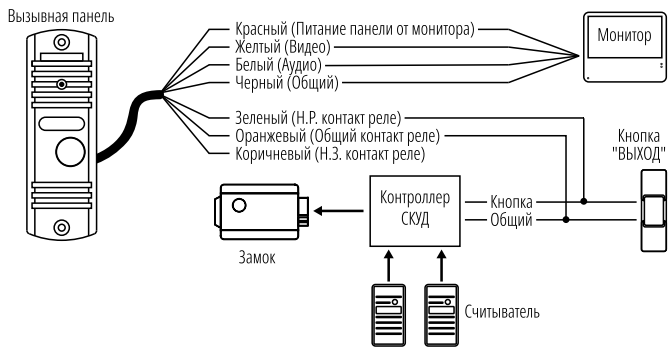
Вызывная панель

Красный (Питание панели от монитора)
Желтый (Видео)
Белый (Аудио)
Черный (Общий)

Монитор

Зеленый (Н.Р. контакт реле)
Оранжевый (Общий контакт реле)
Коричневый (Н.З. контакт реле)

Кнопка "ВЫХОД"

Контроллер СКУД

Кнопка
Общий

Замок

Считыватель